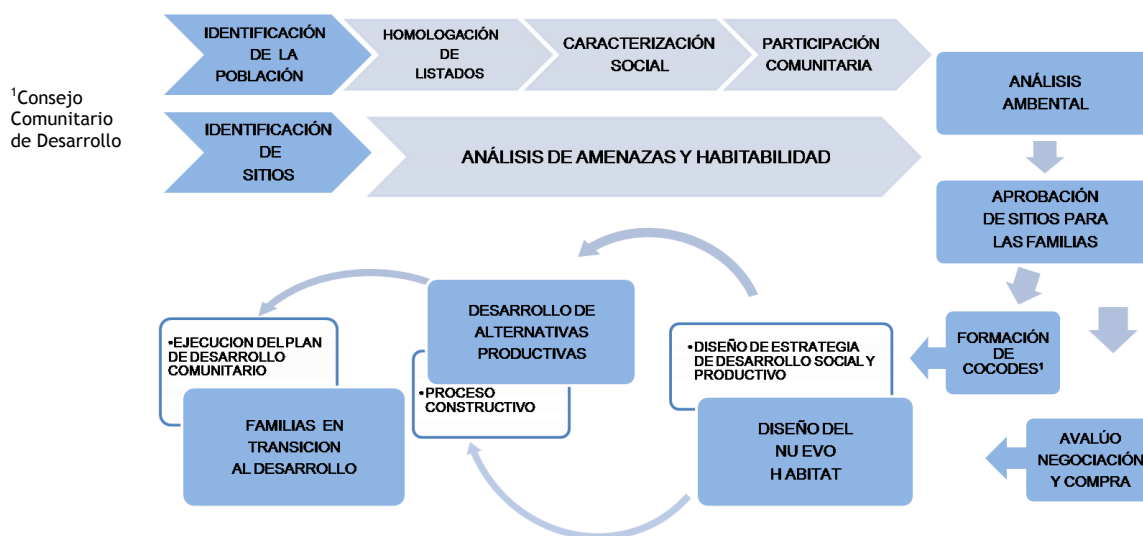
IDENTIFICACIÓN DE LA POBLACIÓN

HOMOLOGACIÓN DE LISTADOS

CARACTERIZACIÓN SOCIAL

PARTICIPACIÓN COMUNITARIA

$^1$Consejo Comunitario de Desarrollo

ANÁLISIS AMBENTAL

IDENTIFICACIÓN DE SITIOS

ANÁLISIS DE AMENAZAS Y HABITABILIDAD

APROBACIÓN DE SITIOS PARA LAS FAMILIAS

DESARROLLO DE ALTERNATIVAS PRODUCTIVAS

•EJECUCION DEL PLAN DE DESARROLLO COMUNITARIO

•PROCESO CONSTRUCTIVO

•DISEÑO DE ESTRATEGIA DE DESARROLLO SOCIAL Y PRODUCTIVO

FORMACIÓN DE COCODES$^1$

FAMILIAS EN TRANSICION AL DESARROLLO

DISEÑO DEL NU EVO H ABITAT

AVALÚO NEGOCIACIÓN Y COMPRA